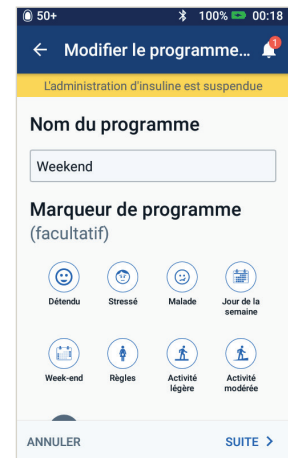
50+ 100% 00:18

← Modifier le programme... 1

L'administration d'insuline est suspendue

Nom du programme

Weekend

Marqueur de programme (facultatif)

Détendu
Stressé
Malade
Jour de la semaine

Week-end
Règles
Activité légère
Activité modérée

ANNULER
SUITE >